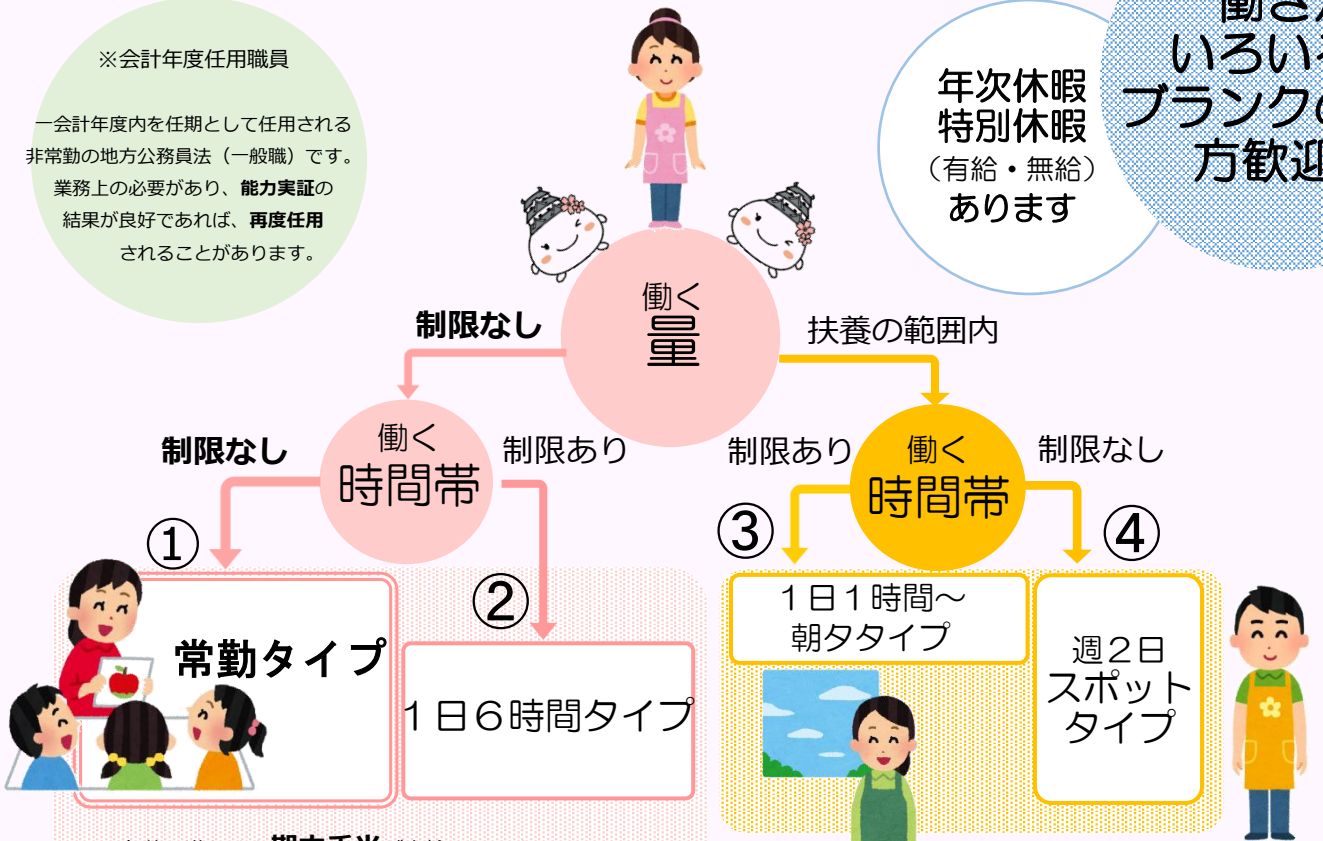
※会計年度任用職員

一会計年度内を任期として任用される非常勤の地方公務員法（一般職）です。業務上の必要があり、能力実証の結果が良好であれば、再度任用されることがあります。

年次休暇
特別休暇
（有給・無給）
あります

働き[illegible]
いろい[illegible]
ブランク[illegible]
方歓迎

働く
量

制限なし

扶養の範囲内

働く
時間帯

制限なし

制限あり

制限あり

働く
時間帯

制限なし

①

常勤タイプ

②

１日６時間タイプ

③

１日１時間～
朝夕タイプ

④

週２日
スポット
タイプ

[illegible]